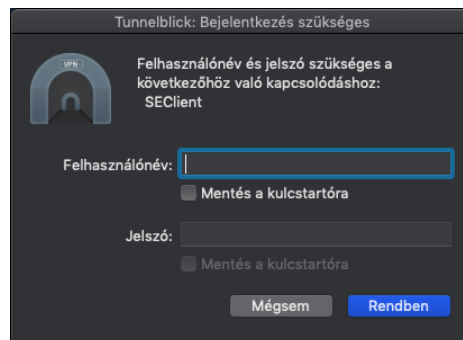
Tunnelblick: Bejelentkezés szükséges

VPN

Felhasználónév és jelszó szükséges a következőhöz való kapcsolódáshoz:
SEClient

Felhasználónév:

Mentés a kulcstartóra

Jelszó:

Mentés a kulcstartóra

Mégsem

Rendben